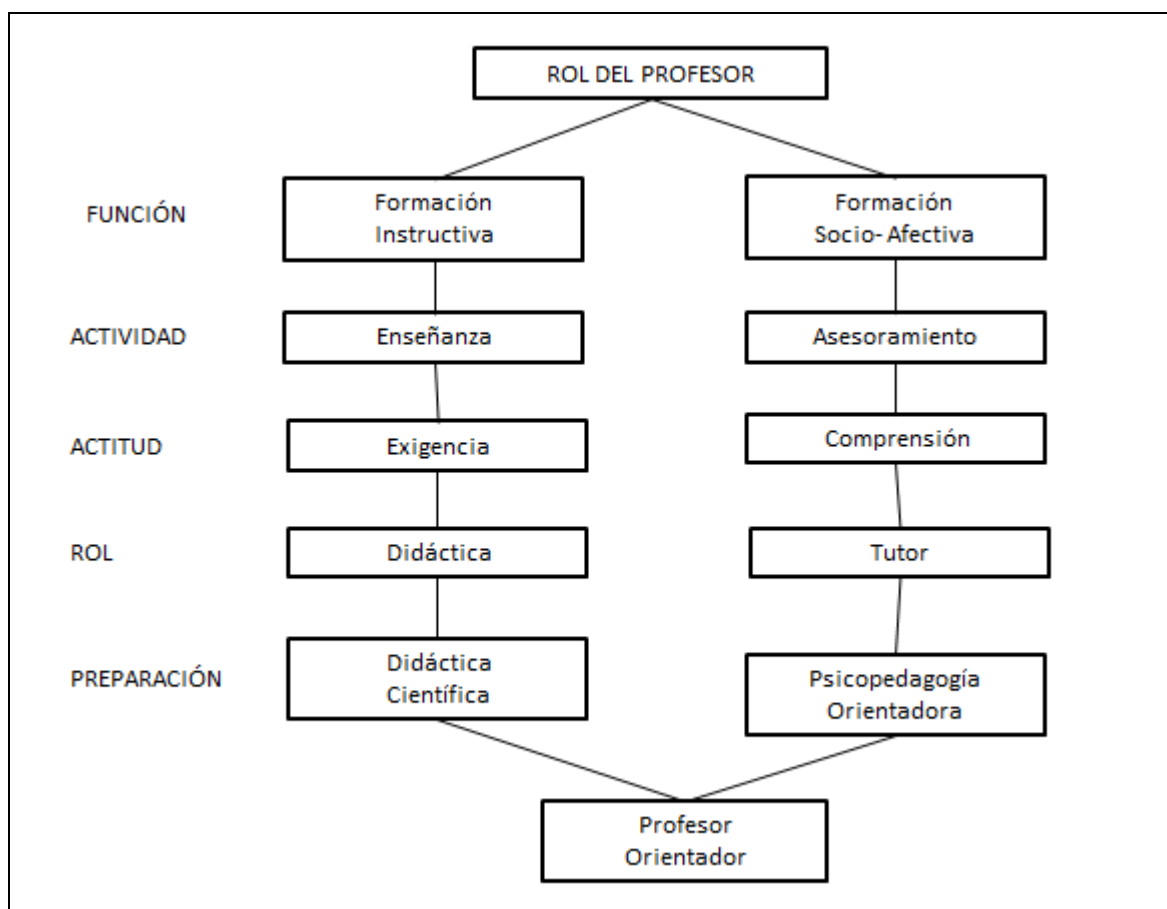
ROL DEL PROFESOR

FUNCIÓN

Formación Instructiva

Formación Socio- Afectiva

ACTIVIDAD

Enseñanza

Asesoramiento

ACTITUD

Exigencia

Comprensión

ROL

Didáctica

Tutor

PREPARACIÓN

Didáctica Científica

Psicopedagogía Orientadora

Profesor Orientador